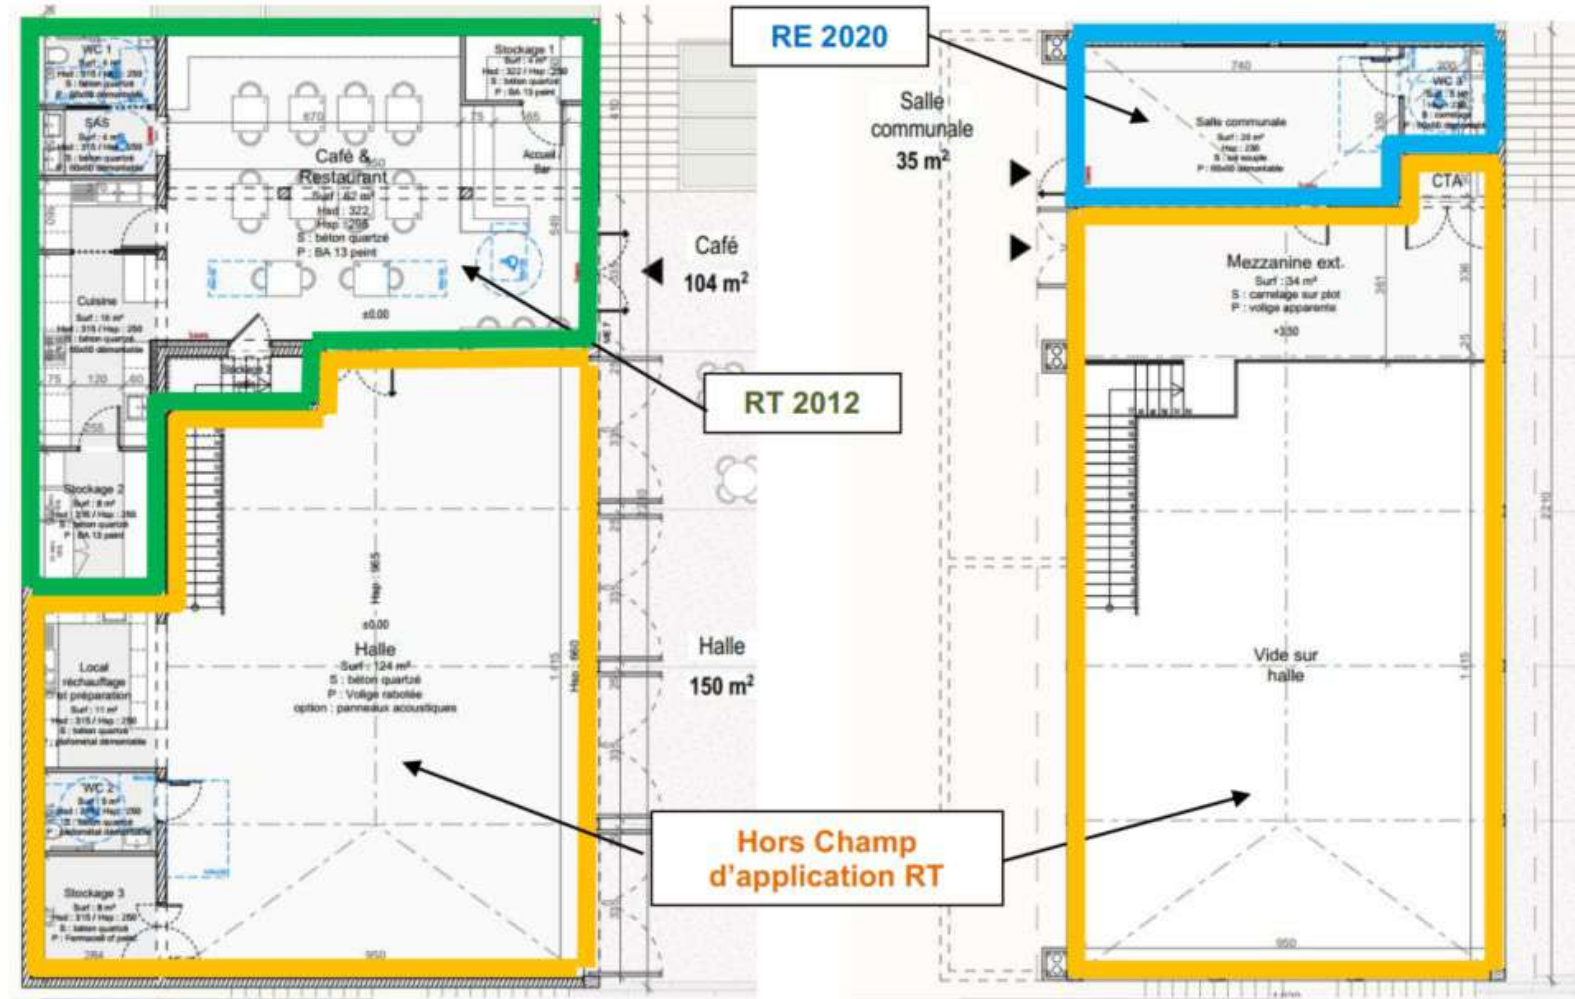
WC 1

SAS

Stockage 1
Surf : 4 m²
Hsd : 322 / Hsp : 259
S : béton quartzé
P : BA 13 peint

Café & Restaurant
Surf : 62 m²
Hsd : 322
Hsp : 259
S : béton quartzé
P : BA 13 peint

Accueil Bar

±0.00

Cuisine
Surf : 16 m²

Stockage 2
Surf : 8 m²
Hsd : 316 / Hsp : 250
S : béton quartzé
P : BA 13 peint

Café
104 m²

RT 2012

Halle
Surf : 124 m²
S : béton quartzé
P : Volige rabotée
option : panneaux acoustiques

±0.00

Halle
150 m²

Local réchauffage et préparation
Surf : 11 m²
Hsd : 315 / Hsp : 250
S : béton quartzé

WC 2
Surf : 5 m²

Stockage 3
Surf : 8 m²
Hsd : 315 / Hsp : 250
S : béton quartzé

950

Hors Champ d'application RT

RE 2020

Salle communale
35 m²

Salle communale
Surf : 35 m²
Hsp : 230

WC 3

CTA

Mezzanine ext.
Surf : 34 m²
S : carrelage sur plot
P : volige apparente
+350

Vide sur halle

950